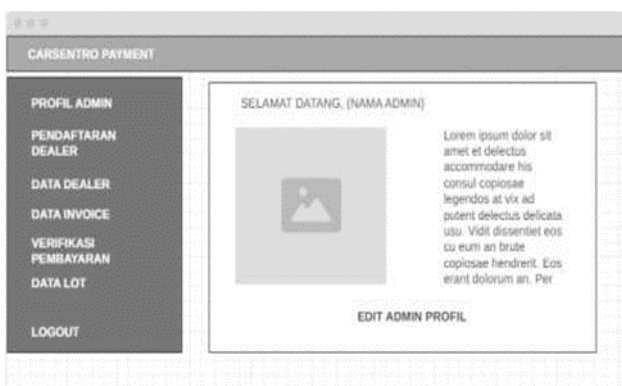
CARSENTRO PAYMENT

PROFIL ADMIN

PENDAFTARAN DEALER

DATA DEALER

DATA INVOICE

VERIFIKASI PEMBAYARAN

DATA LOT

LOGOUT

SELAMAT DATANG, (NAMA ADMIN)

Lorem ipsum dolor sit amet et delectus accommodare his consul copiosae legendos at vix ad putent delectus delicata usu. Vidit dissentiet eos cu eum an brute copiosae hendrerit. Eos erant dolorum an. Per

EDIT ADMIN PROFIL